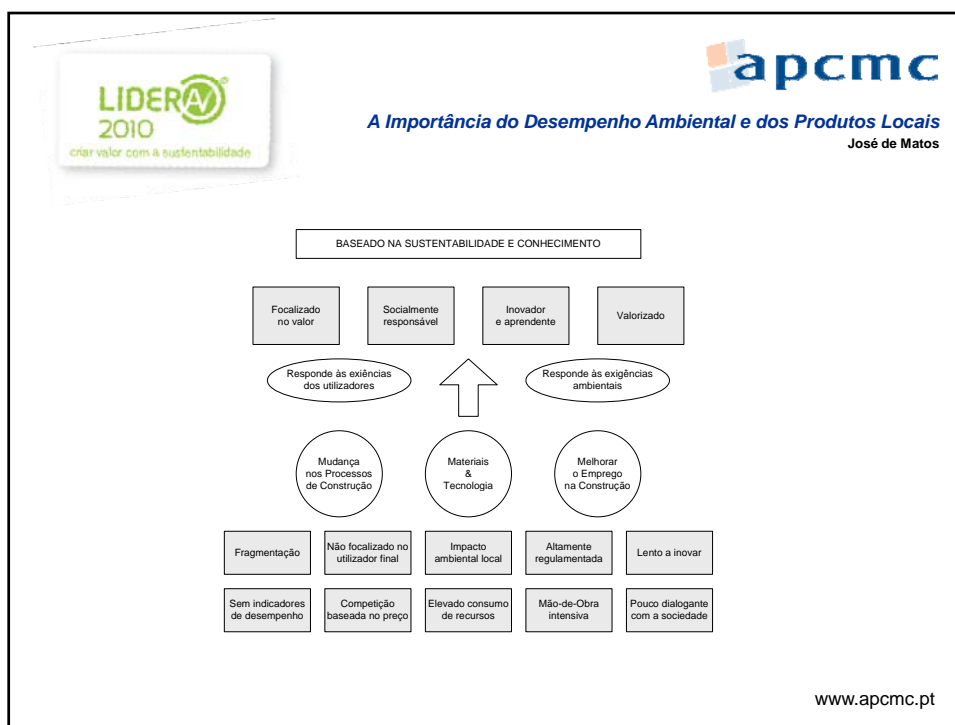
LIDERA 2010
criar valor com a sustentabilidade

apcmc

A Importância do Desempenho Ambiental e dos Produtos Locais
José de Matos

BASEADO NA SUSTENTABILIDADE E CONHECIMENTO

Focalizado no valor

Socialmente responsável

Inovador e aprendente

Valorizado

Responde às exiências dos utilizadores

Responde às exigências ambientais

Mudança nos Processos de Construção

Materiais & Tecnologia

Melhorar o Emprego na Construção

Fragmentação

Não focalizado no utilizador final

Impacto ambiental local

Altamente regulamentada

Lento a inovar

Sem indicadores de desempenho

Competição baseada no preço

Elevado consumo de recursos

Mão-de-Obra intensiva

Pouco dialogante com a sociedade

www.apcmc.pt